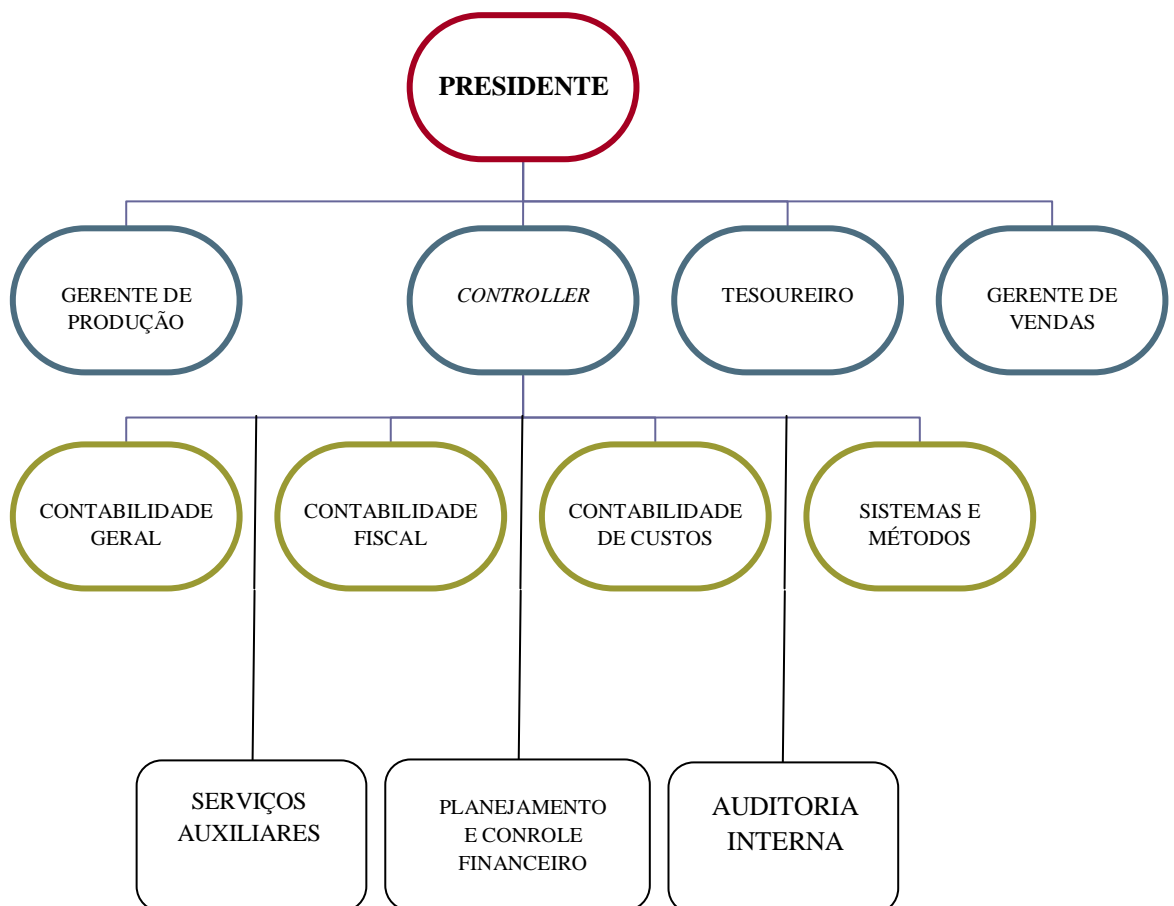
PRESIDENT

GERENTE DE PRODUÇÃO

*CONTROLLER*

TESOUREIRO

GERENTE DE VENDAS

CONTABILIDADE GERAL

CONTABILIDADE FISCAL

CONTABILIDADE DE CUSTOS

SISTEMAS E MÉTODOS

SERVIÇOS AUXILIARES

PLANEJAMENTO E CONROLE FINANCEIRO

AUDITORIA INTERNA